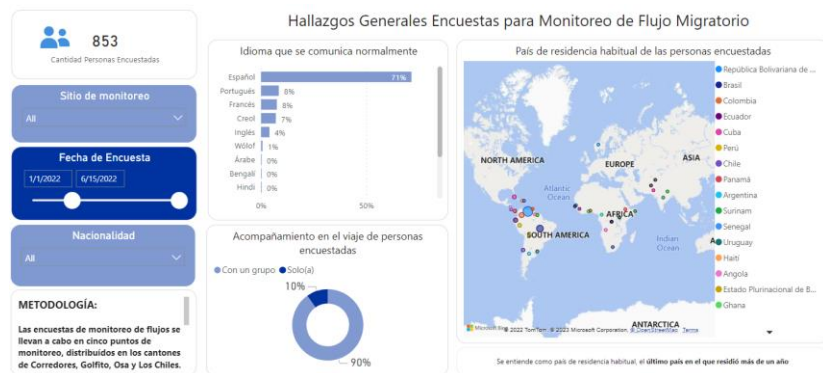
853
Cantidad Personas Encuestadas

Hallazgos Generales Encuestas para Monitoreo de Flujo Migratorio

Sitio de monitoreo
All

Fecha de Encuesta
1/1/2022 6/15/2022

Nacionalidad
All

METODOLOGÍA:

Las encuestas de monitoreo de flujos se llevan a cabo en cinco puntos de monitoreo, distribuidos en los cantones de Corredores, Golfito, Osa y Los Chiles.

Idioma que se comunica normalmente

| Idioma | % |
|---|---|
| Español | 71% |
| Portugués | 8% |
| Francés | 8% |
| Creol | 7% |
| Inglés | 4% |
| Wólof | 1% |
| Árabe | 0% |
| Bengalí | 0% |
| Hindi | 0% |

0% 50%

Acompañamiento en el viaje de personas encuestadas
Con un grupo Solo(a)
10%
90%

País de residencia habitual de las personas encuestadas

NORTH AMERICA
EUROPE
ASIA
Atlantic Ocean
AFRICA
SOUTH AMERICA
Indian Ocean
ANTARCTICA
Microsoft Bing © 2022 TomTom, © 2023 Microsoft Corporation, © OpenStreetMap Terms

República Bolivariana de ...
Brasil
Colombia
Ecuador
Cuba
Perú
Chile
Panamá
Argentina
Surinam
Senegal
Uruguay
Haití
Angola
Estado Plurinacional de B...
Ghana

Se entiende como país de residencia habitual, el último país en el que residió más de un año